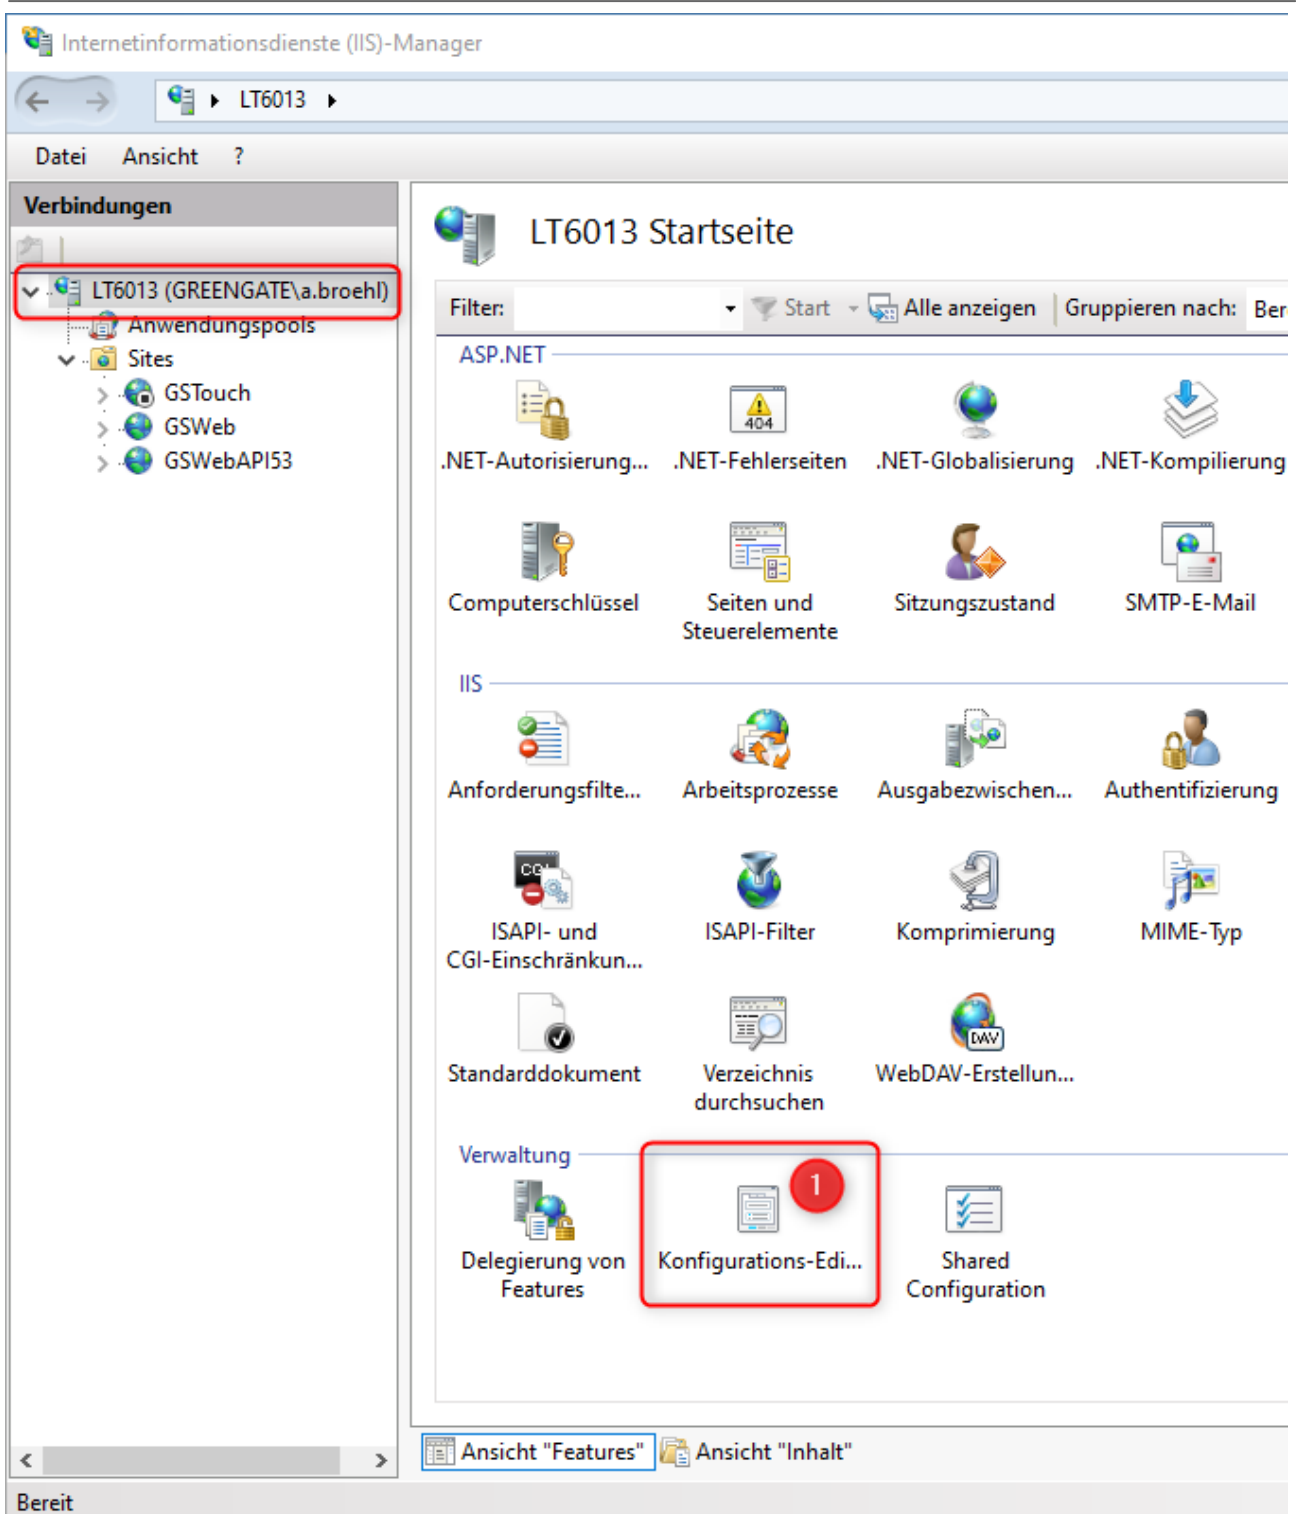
Internetinformationsdienste (IIS)-Manager

LT6013

Datei Ansicht ?

Verbindungen

LT6013 (GREENGATE\a.broehl)
Anwendungspools
Sites
GSTouch
GSWeb
GSWebAPI53

LT6013 Startseite

Filter: Start Alle anzeigen Gruppieren nach: Ber

ASP.NET

.NET-Autorisierung... .NET-Fehlerseiten .NET-Globalisierung .NET-Kompilierung

Computerschlüssel Seiten und Steuerelemente Sitzungszustand SMTP-E-Mail

IIS

Anforderungsfilte... Arbeitsprozesse Ausgabezwischen... Authentifizierung

ISAPI- und CGI-Einschränkun... ISAPI-Filter Komprimierung MIME-Typ

Standarddokument Verzeichnis durchsuchen WebDAV-Erstellun...

Verwaltung

Delegierung von Features Konfigurations-Edi... 1 Shared Configuration

Ansicht "Features" Ansicht "Inhalt"

Bereit